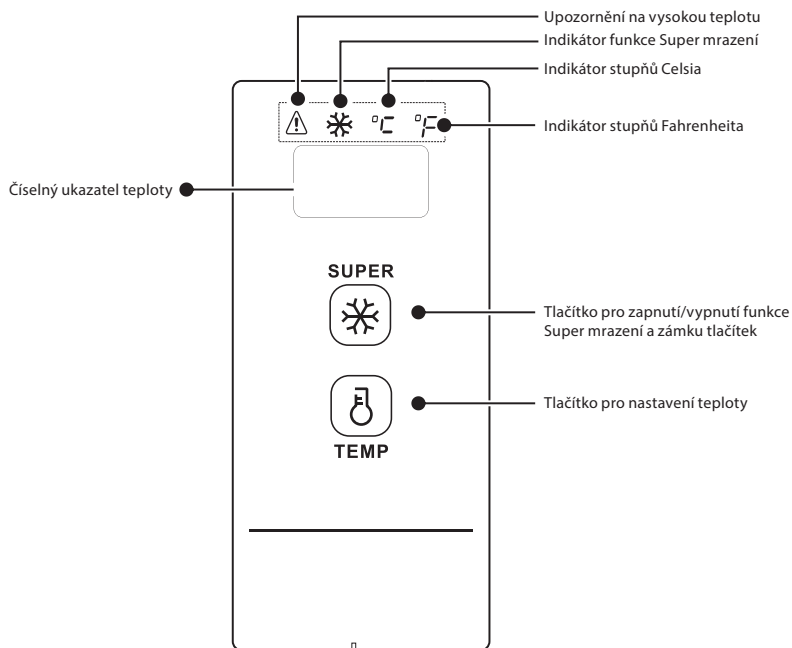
Upozornění na vysokou teplotu

Indikátor funkce Super mrazení

Indikátor stupňů Celsia

°C °F

Indikátor stupňů Fahrenheita

Číselný ukazatel teploty

SUPER

Tlačítko pro zapnutí/vypnutí funkce Super mrazení a zámku tlačítek

TEMP

Tlačítko pro nastavení teploty